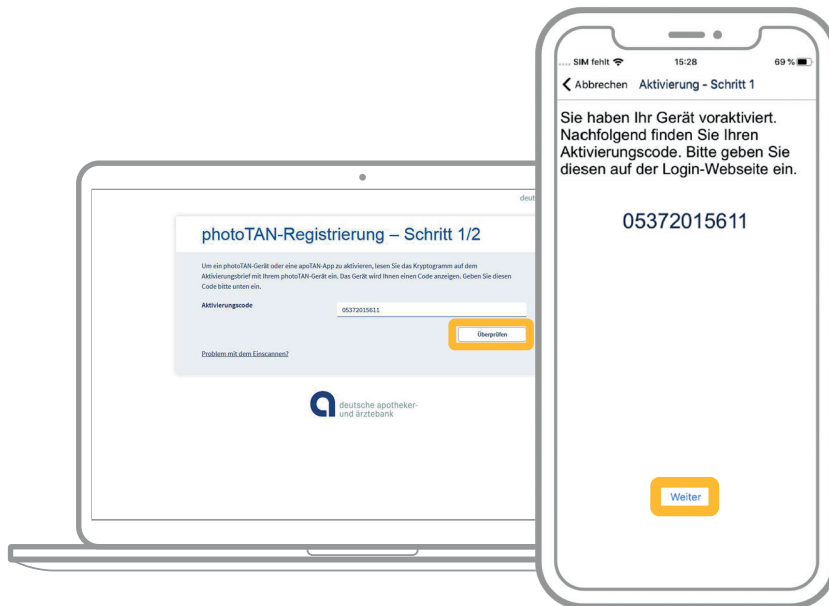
deut

photoTAN-Registrierung – Schritt 1/2

Um ein photoTAN-Gerät oder eine apoTAN-App zu aktivieren, lesen Sie das Kryptogramm auf dem Aktivierungsbrief mit Ihrem photoTAN-Gerät ein. Das Gerät wird Ihnen einen Code anzeigen. Geben Sie diesen Code bitte unten ein.

Aktivierungscode

05372015611

Überprüfen

Problem mit dem Einscannen?

deutsche apotheker- und ärztebank

SIM fehlt 15:28 69 %

Abbrechen Aktivierung - Schritt 1

Sie haben Ihr Gerät voraktiviert. Nachfolgend finden Sie Ihren Aktivierungscode. Bitte geben Sie diesen auf der Login-Webseite ein.

05372015611

Weiter